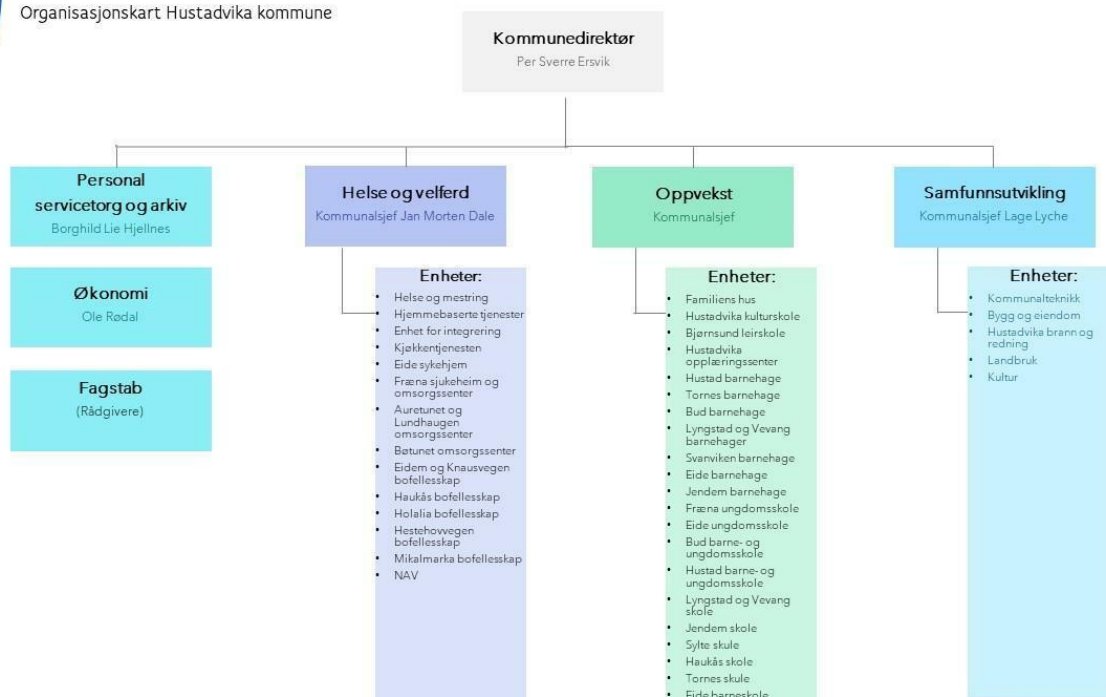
Organisasjonskart Hustadvika kommune

Kommunedirektør
Per Sverre Ersvik

Personal servicetorg og arkiv
Borghild Lie Hjellnes

Økonomi
Ole Rødal

Fagstab
(Rådgivere)

Helse og velferd
Kommunalsjef Jan Morten Dale

Enheter:
- Helse og mestring
- Hjemmebaserte tjenester
- Enhet for integrering
- Kjøkkentjenesten
- Eide sykehjem
- Fræna sjukeheim og omsorgssenter
- Auretunet og Lundhaugen omsorgssenter
- Bøtunet omsorgssenter
- Eidem og Knausvegen bofellesskap
- Haukås bofellesskap
- Holalia bofellesskap
- Hestehovvegen bofellesskap
- Mikalmarka bofellesskap
- NAV

Oppvekst
Kommunalsjef

Enheter:
- Familiens hus
- Hustadvika kulturskole
- Bjørnsund leirskole
- Hustadvika opplæringssenter
- Hustad barnehage
- Tornes barnehage
- Bud barnehage
- Lyngstad og Vevang barnehager
- Svanviken barnehage
- Eide barnehage
- Jendem barnehage
- Fræna ungdomsskole
- Eide ungdomsskole
- Bud barne- og ungdomsskole
- Hustad barne- og ungdomsskole
- Lyngstad og Vevang skole
- Jendem skole
- Sylte skule
- Haukås skole
- Tornes skule
- Eide barneskole

Samfunnsutvikling
Kommunalsjef Lage Lyche

Enheter:
- Kommunalteknikk
- Bygg og eiendom
- Hustadvika brann og redning
- Landbruk
- Kultur